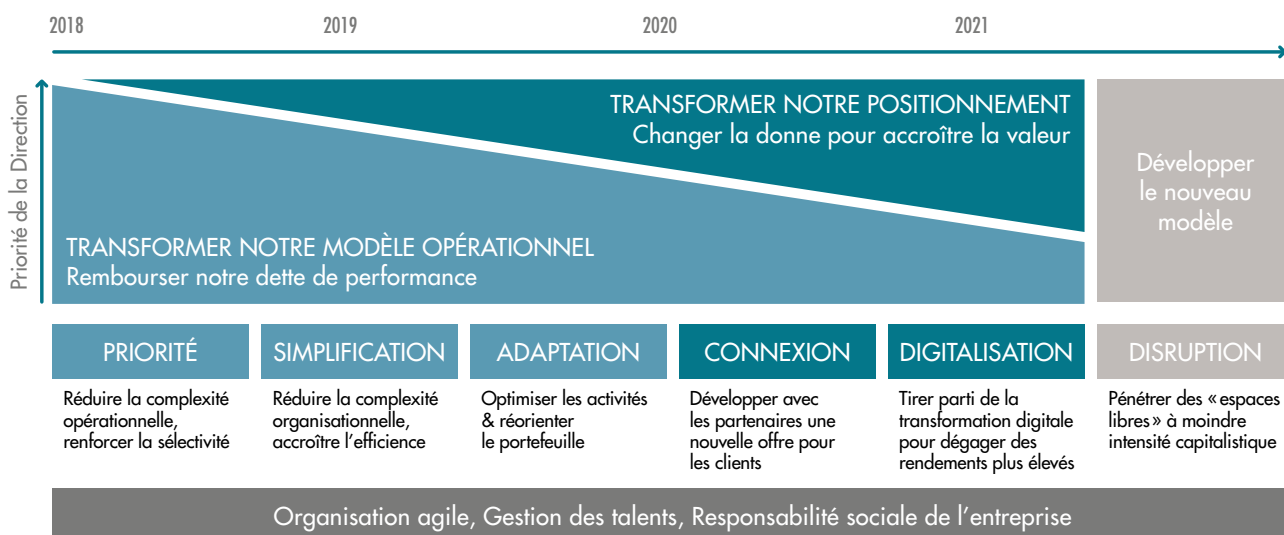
2018 2019 2020 2021

Priorité de la Direction

TRANSFORMER NOTRE POSITIONNEMENT
Changer la donne pour accroître la valeur

TRANSFORMER NOTRE MODÈLE OPÉRATIONNEL
Rembourser notre dette de performance

Développer le nouveau modèle

PRIORITÉ
Réduire la complexité opérationnelle, renforcer la sélectivité

SIMPLIFICATION
Réduire la complexité organisationnelle, accroître l'efficience

ADAPTATION
Optimiser les activités & réorienter le portefeuille

CONNEXION
Développer avec les partenaires une nouvelle offre pour les clients

DIGITALISATION
Tirer parti de la transformation digitale pour dégager des rendements plus élevés

DISRUPTION
Pénétrer des « espaces libres » à moindre intensité capitalistique

Organisation agile, Gestion des talents, Responsabilité sociale de l'entreprise